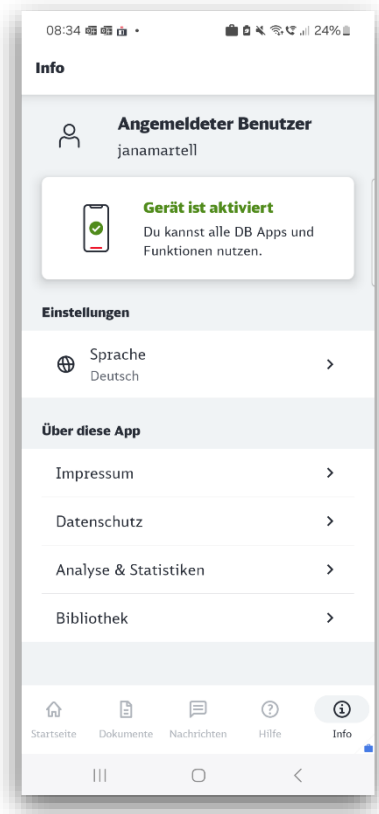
08:34 • 24%

Info

Angemeldeter Benutzer
janamartell

Gerät ist aktiviert
Du kannst alle DB Apps und Funktionen nutzen.

Einstellungen

Sprache
Deutsch

Über diese App

Impressum

Datenschutz

Analyse & Statistiken

Bibliothek

Startseite Dokumente Nachrichten Hilfe Info